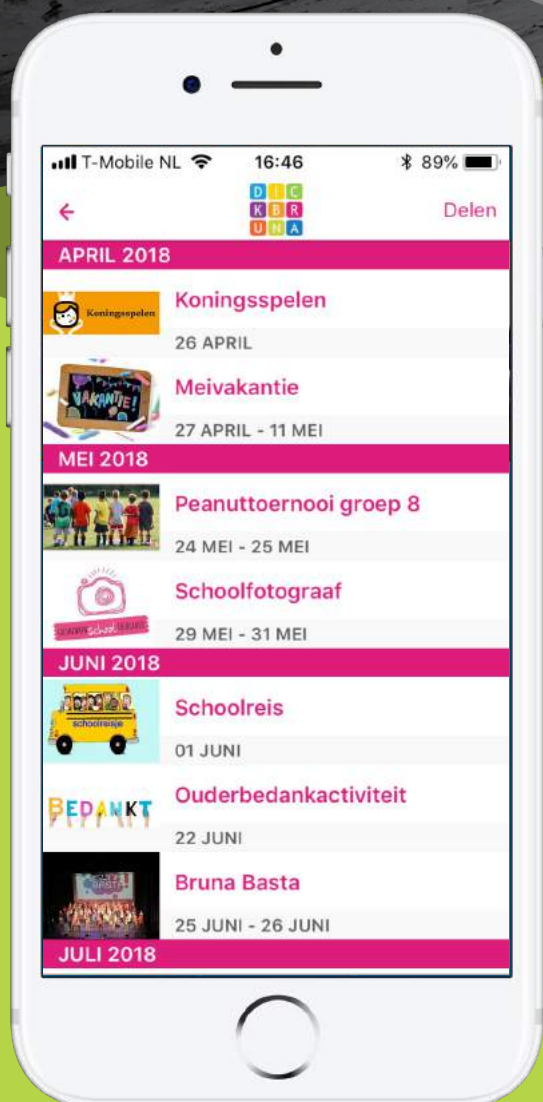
T-Mobile NL 16:46 89%

D I C
K B R
U N A

Delen

APRIL 2018

Koningsspelen

Koningsspelen

26 APRIL

VAKANTIE!

Meivakantie

27 APRIL - 11 MEI

MEI 2018

Peanuttoernooi groep 8

24 MEI - 25 MEI

Schoolfotograaf

29 MEI - 31 MEI

JUNI 2018

schoolreisje

Schoolreis

01 JUNI

BEDANKT

Ouderbedankactiviteit

22 JUNI

Bruna Basta

25 JUNI - 26 JUNI

JULI 2018